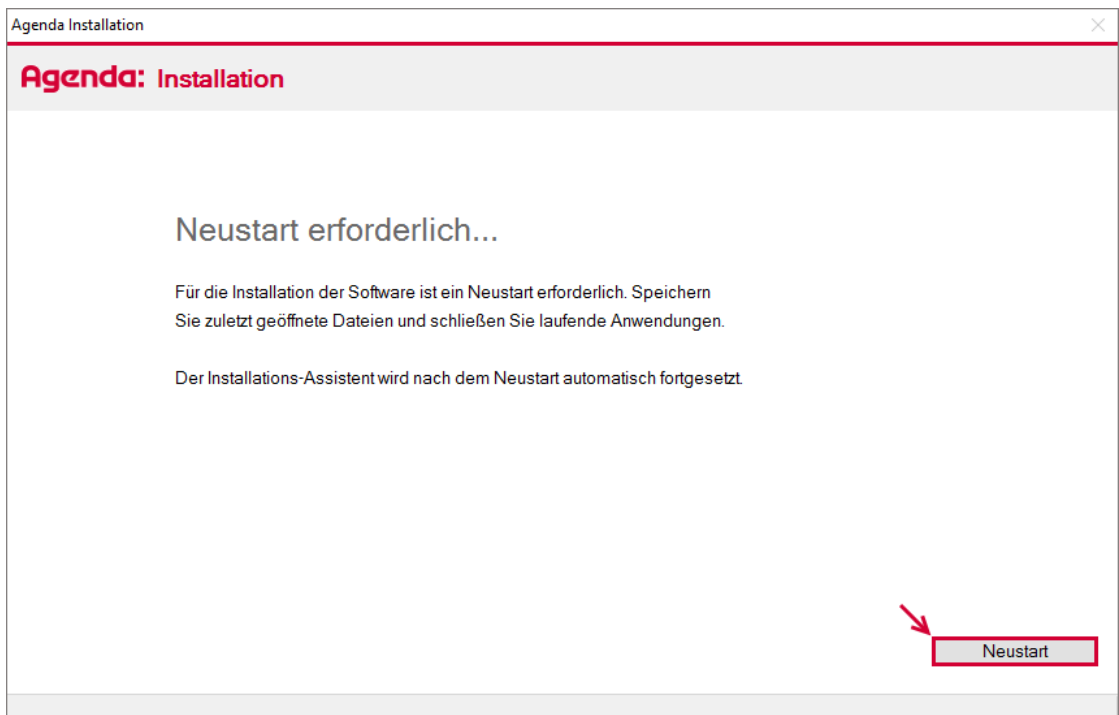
Agenda Installation

Agenda: Installation

Neustart erforderlich...

Für die Installation der Software ist ein Neustart erforderlich. Speichern Sie zuletzt geöffnete Dateien und schließen Sie laufende Anwendungen.

Der Installations-Assistent wird nach dem Neustart automatisch fortgesetzt.

Neustart